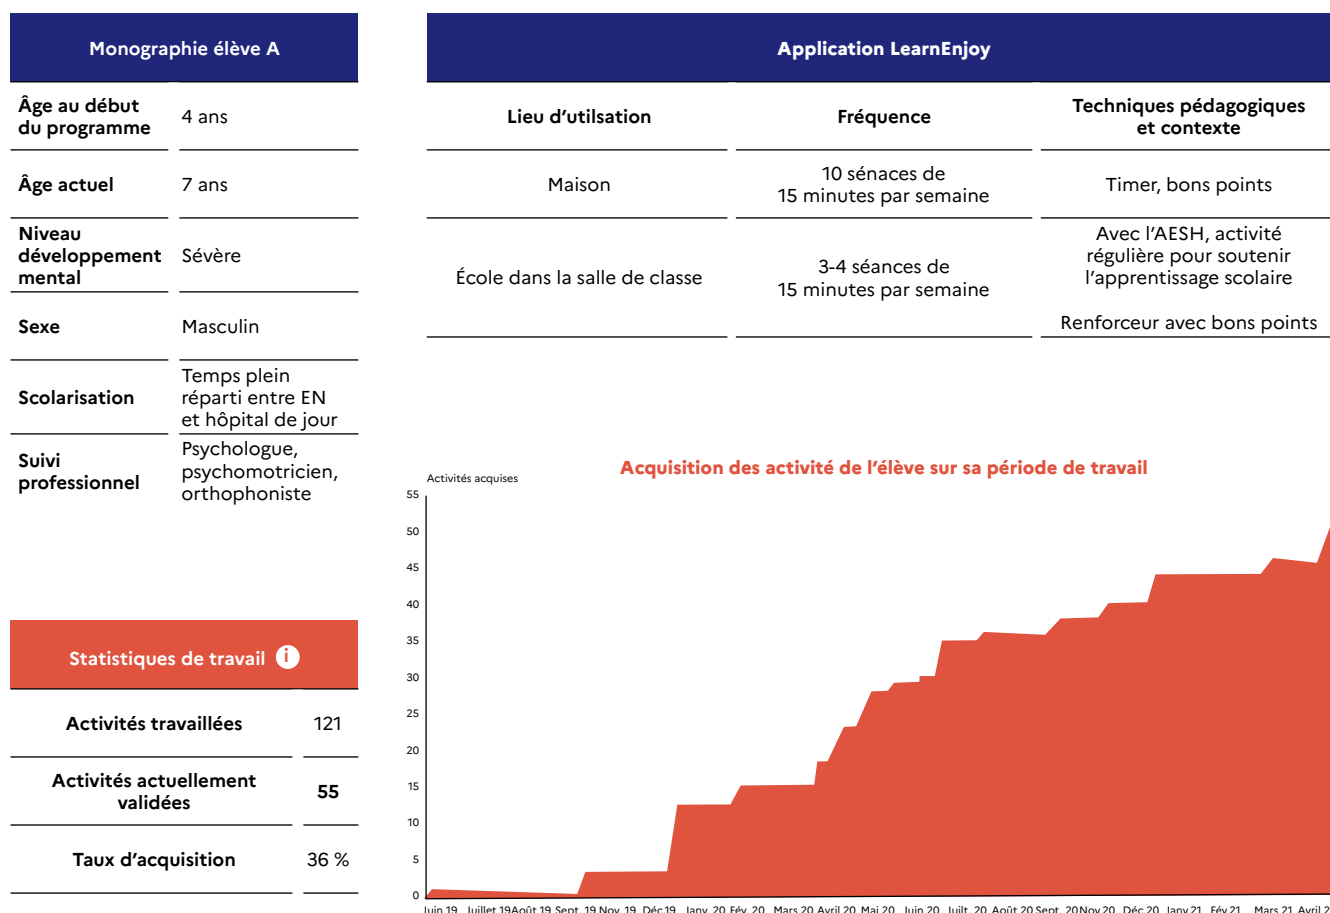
| Monographie élève A | |
|---|---|
| Âge au début du programme | 4 ans |
| Âge actuel | 7 ans |
| Niveau développement mental | Sévère |
| Sexe | Masculin |
| Scolarisation | Temps plein réparti entre EN et hôpital de jour |
| Suivi professionnel | Psychologue, psychomotricien, orthophoniste |

| Application LearnEnjoy | | |
|---|---|---|
| Lieu d'utilsation | Fréquence | Techniques pédagogiques et contexte |
| Maison | 10 sénaces de 15 minutes par semaine | Timer, bons points |
| École dans la salle de classe | 3-4 séances de 15 minutes par semaine | Avec l'AESH, activité régulière pour soutenir l'apprentissage scolaire<br>Renforceur avec bons points |

Statistiques de travail i

| | |
|---|---|
| Activités travaillées | 121 |
| Activités actuellement validées | 55 |
| Taux d'acquisition | 36 % |

Acquisition des activité de l'élève sur sa période de travail

Activités acquises

55
50
45
40
35
30
25
20
15
10
5
0

Juin 19 Juillet 19 Août 19 Sept. 19 Nov. 19 Déc 19 Janv. 20 Fév. 20 Mars 20 Avril 20 Mai 20 Juin 20 Juilt. 20 Août 20 Sept. 20 Nov 20 Déc 20 Janv 21 Fév 21 Mars 21 Avril 2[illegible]